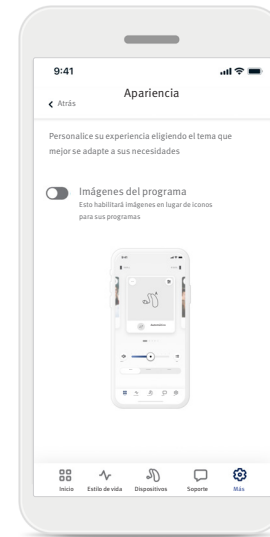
9:41

Atrás

Apariencia

Personalice su experiencia eligiendo el tema que mejor se adapte a sus necesidades

Imágenes del programa
Esto habilitará imágenes en lugar de iconos para sus programas

Inicio
Estilo de vida
Dispositivos
Soporte
Más